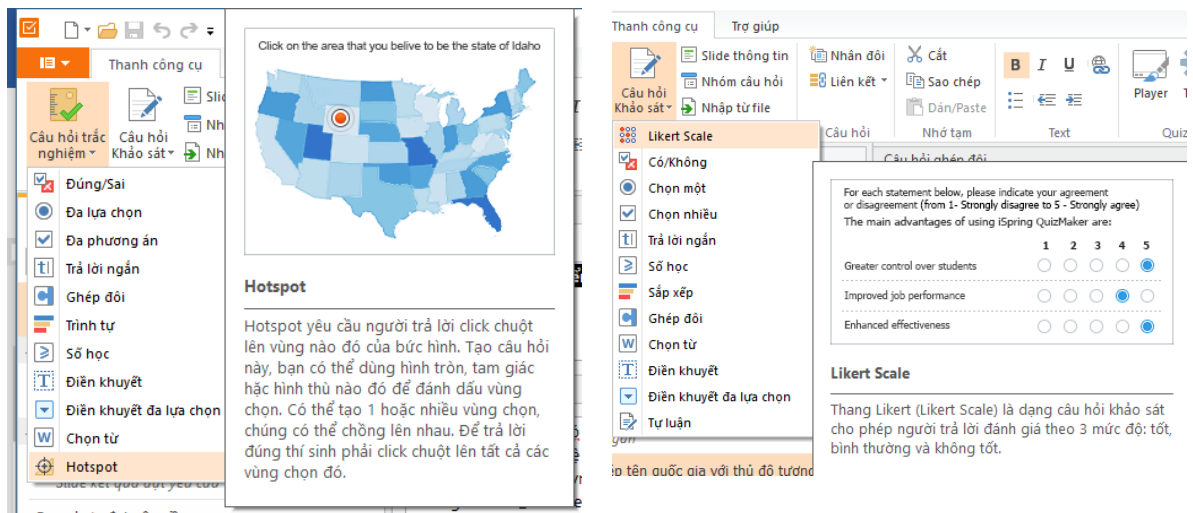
Thanh công cụ

Câu hỏi trắc nghiệm

Câu hỏi Khảo sát

Slid

Nh

Nh

Đúng/Sai

Đa lựa chọn

Đa phương án

Trả lời ngắn

Ghép đôi

Trình tự

Số học

Điền khuyết

Điền khuyết đa lựa chọn

Chọn từ

Hotspot

Click on the area that you belive to be the state of Idaho

Hotspot

Hotspot yêu cầu người trả lời click chuột lên vùng nào đó của bức hình. Tạo câu hỏi này, bạn có thể dùng hình tròn, tam giác hặc hình thù nào đó để đánh dấu vùng chọn. Có thể tạo 1 hoặc nhiều vùng chọn, chúng có thể chồng lên nhau. Để trả lời đúng thí sinh phải click chuột lên tất cả các vùng chọn đó.

Thanh công cụ

Trợ giúp

Câu hỏi Khảo sát

Slide thông tin

Nhóm câu hỏi

Nhập từ file

Nhân đôi

Liên kết

Cắt

Sao chép

Dán/Paste

B

I

U

Player

Câu hỏi

Nhớ tạm

Text

Quiz

Likert Scale

Có/Không

Chọn một

Chọn nhiều

Trả lời ngắn

Số học

Sắp xếp

Ghép đôi

Chọn từ

Điền khuyết

Điền khuyết đa lựa chọn

Tự luận

Câu hỏi ghép đôi

For each statement below, please indicate your agreement or disagreement (from 1- Strongly disagree to 5 - Strongly agree)

The main advantages of using iSpring QuizMaker are:

| | 1 | 2 | 3 | 4 | 5 |
|---|---|---|---|---|---|
| Greater control over students | | | | | |
| Improved job performance | | | | | |
| Enhanced effectiveness | | | | | |

Likert Scale

Thang Likert (Likert Scale) là dạng câu hỏi khảo sát cho phép người trả lời đánh giá theo 3 mức độ: tốt, bình thường và không tốt.

ép tên quốc gia với thủ đô tương